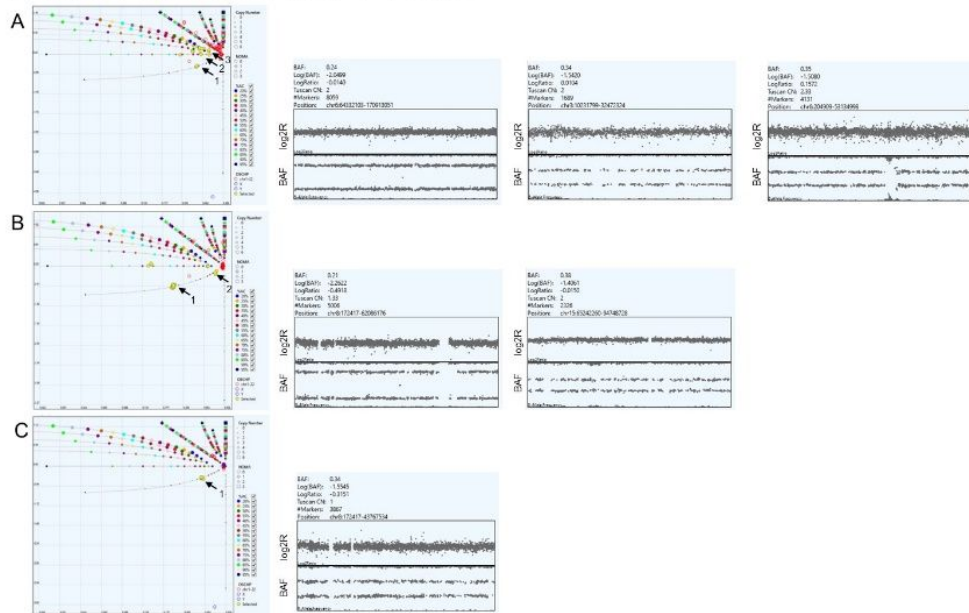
A

Copy Number

3
2
1

BAF: 0.24
Log(BAF): -2.0499
LogRatio: -0.0143
Tuscan CN: 2
#Markers: 8059
Positions: chr6:64332103-170618051

log2R

BAF

BAF: 0.34
Log(BAF): -1.5420
LogRatio: 0.0104
Tuscan CN: 2
#Markers: 1609
Positions: chr3:10031799-32472324

log2R

BAF

BAF: 0.35
Log(BAF): -1.5080
LogRatio: 0.1572
Tuscan CN: 2.33
#Markers: 4131
Positions: chr9:204909-53134966

log2R

BAF

B

1
2

BAF: 0.21
Log(BAF): -2.2622
LogRatio: -0.4918
Tuscan CN: 1.33
#Markers: 5008
Positions: chr8:172417-62086176

log2R

BAF

BAF: 0.38
Log(BAF): -1.4061
LogRatio: -0.0192
Tuscan CN: 2
#Markers: 2326
Positions: chr15:65242260-94746728

log2R

BAF

C

Copy Number

1

BAF: 0.34
Log(BAF): -1.5545
LogRatio: -0.3151
Tuscan CN: 1
#Markers: 3667
Positions: chr8:172417-43767534

log2R

BAF